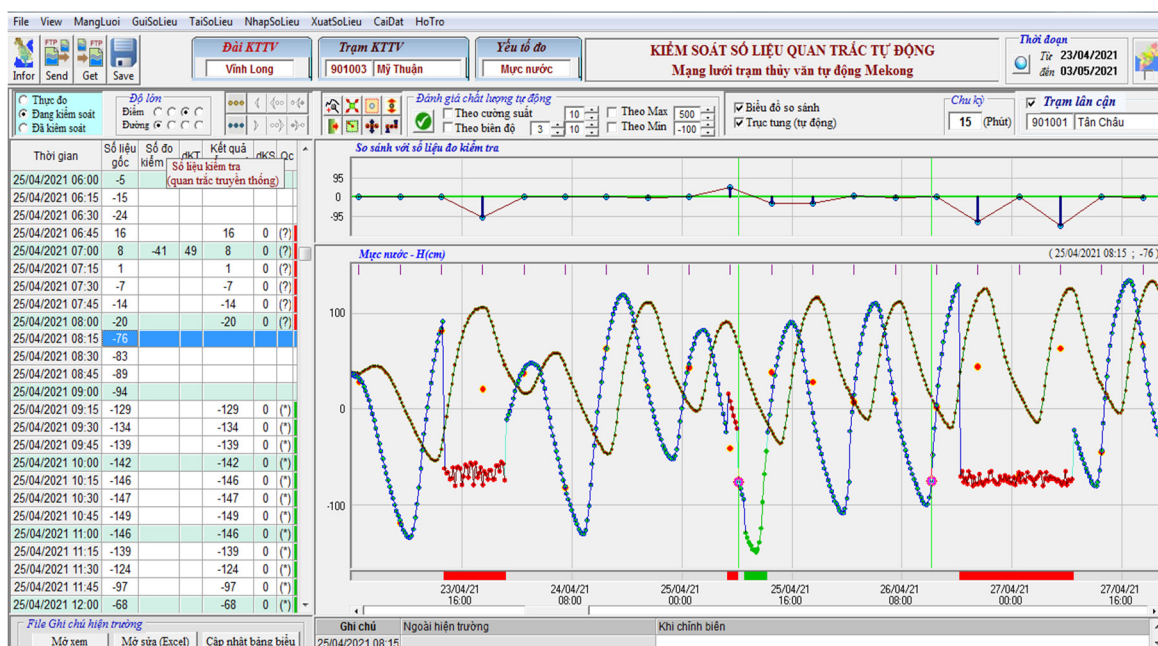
File View MangLuoi GuiSoLieu TaiSoLieu NhapSoLieu XuatSoLieu CaiDat HoTro

Infor Send Get Save

Đài KTTV
Vĩnh Long

Trạm KTTV
901003 Mỹ Thuận

Yếu tố đo
Mực nước

KIỂM SOÁT SỐ LIỆU QUAN TRẮC TỰ ĐỘNG
Mạng lưới trạm thủy văn tự động Mekong

Thời đoạn
Từ 23/04/2021
đến 03/05/2021

Thực đo
Đang kiểm soát
Đã kiểm soát

Độ lớn
Điểm
Đường

Đánh giá chất lượng tự động
Theo cường suất 10 10
Theo biên độ 3 10
Theo Max 500
Theo Min -100

Biểu đồ so sánh
Trục tung (tự động)

Chu kỳ
15 (Phút)

Trạm lân cận
901001 Tân Châu

| Thời gian | Số liệu gốc | Số đo kiểm | dKT | Kết quả | dKS | Qc |
|---|---|---|---|---|---|---|
| 25/04/2021 06:00 | -5 | | | | | |
| 25/04/2021 06:15 | -15 | | | | | |
| 25/04/2021 06:30 | -24 | | | | | |
| 25/04/2021 06:45 | 16 | | | 16 | 0 | (?) |
| 25/04/2021 07:00 | 8 | -41 | 49 | 8 | 0 | (?) |
| 25/04/2021 07:15 | 1 | | | 1 | 0 | (?) |
| 25/04/2021 07:30 | -7 | | | -7 | 0 | (?) |
| 25/04/2021 07:45 | -14 | | | -14 | 0 | (?) |
| 25/04/2021 08:00 | -20 | | | -20 | 0 | (?) |
| 25/04/2021 08:15 | -76 | | | | | |
| 25/04/2021 08:30 | -83 | | | | | |
| 25/04/2021 08:45 | -89 | | | | | |
| 25/04/2021 09:00 | -94 | | | | | |
| 25/04/2021 09:15 | -129 | | | -129 | 0 | (*) |
| 25/04/2021 09:30 | -134 | | | -134 | 0 | (*) |
| 25/04/2021 09:45 | -139 | | | -139 | 0 | (*) |
| 25/04/2021 10:00 | -142 | | | -142 | 0 | (*) |
| 25/04/2021 10:15 | -146 | | | -146 | 0 | (*) |
| 25/04/2021 10:30 | -147 | | | -147 | 0 | (*) |
| 25/04/2021 10:45 | -149 | | | -149 | 0 | (*) |
| 25/04/2021 11:00 | -146 | | | -146 | 0 | (*) |
| 25/04/2021 11:15 | -139 | | | -139 | 0 | (*) |
| 25/04/2021 11:30 | -124 | | | -124 | 0 | (*) |
| 25/04/2021 11:45 | -97 | | | -97 | 0 | (*) |
| 25/04/2021 12:00 | -68 | | | -68 | 0 | (*) |

Số liệu kiểm tra
(quan trắc truyền thống)

So sánh với số liệu đo kiểm tra
95
0
-95

Mực nước - H(cm)
( 25/04/2021 08:15 ; -76 )
100
0
-100
23/04/21 16:00
24/04/21 08:00
25/04/21 00:00
25/04/21 16:00
26/04/21 08:00
27/04/21 00:00
27/04/21 16:00

File Ghi chú hiện trường
Mở xem
Mở sửa (Excel)
Cập nhật bảng biểu

Ghi chú
25/04/2021 08:15
Ngoài hiện trường
Khi chỉnh biên